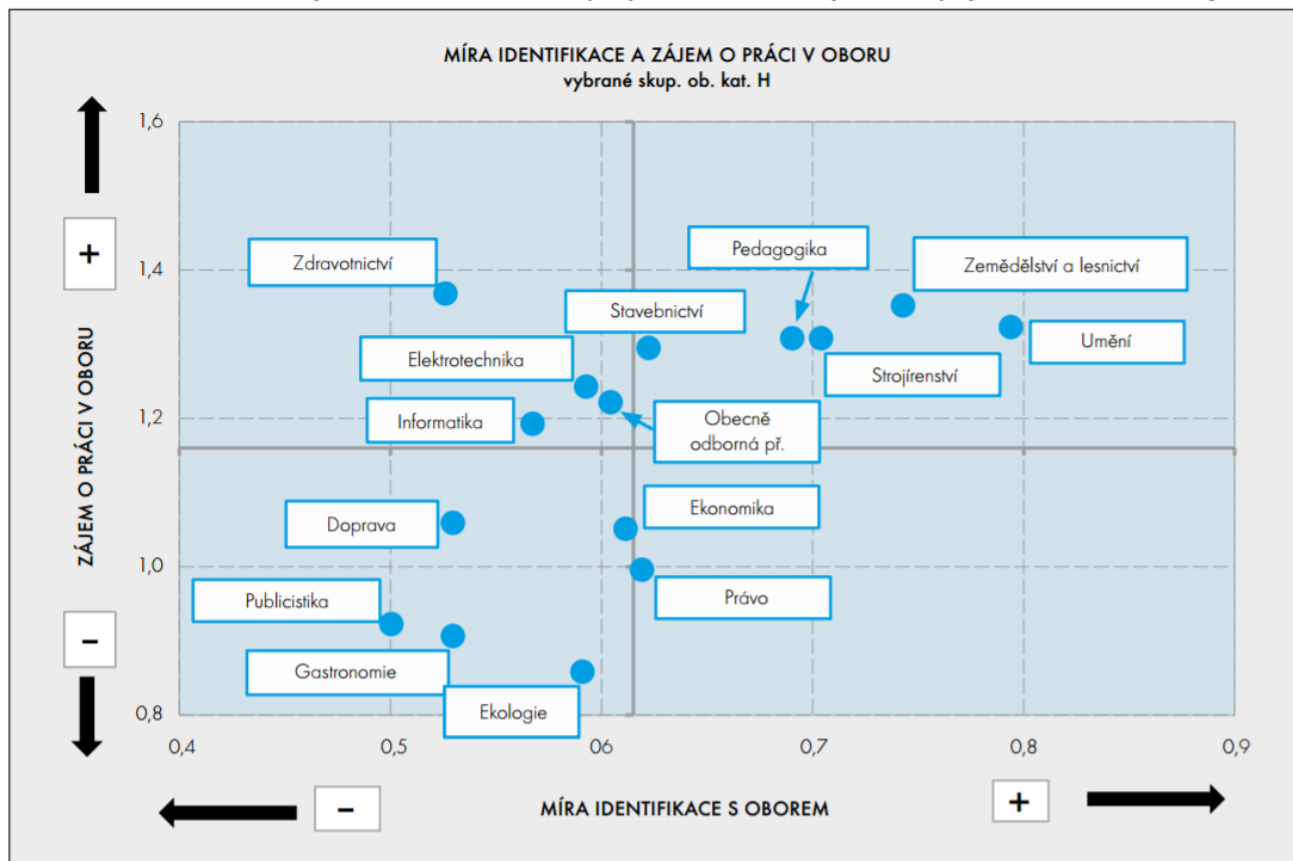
MÍRA IDENTIFIKACE A ZÁJEM O PRÁCI V OBORU
vybrané skup. ob. kat. H

ZÁJEM O PRÁCI V OBORU

+

-

1,6
1,4
1,2
1,0
0,8

Zdravotnictví
Pedagogika
Zemědělství a lesnictví
Stavebnictví
Umění
Elektrotechnika
Strojírenství
Informatika
Obecně odborná př.
Ekonomika
Doprava
Právo
Publicistika
Gastronomie
Ekologie

0,4
0,5
0,6
0,7
0,8
0,9

-
MÍRA IDENTIFIKACE S OBOREM
+